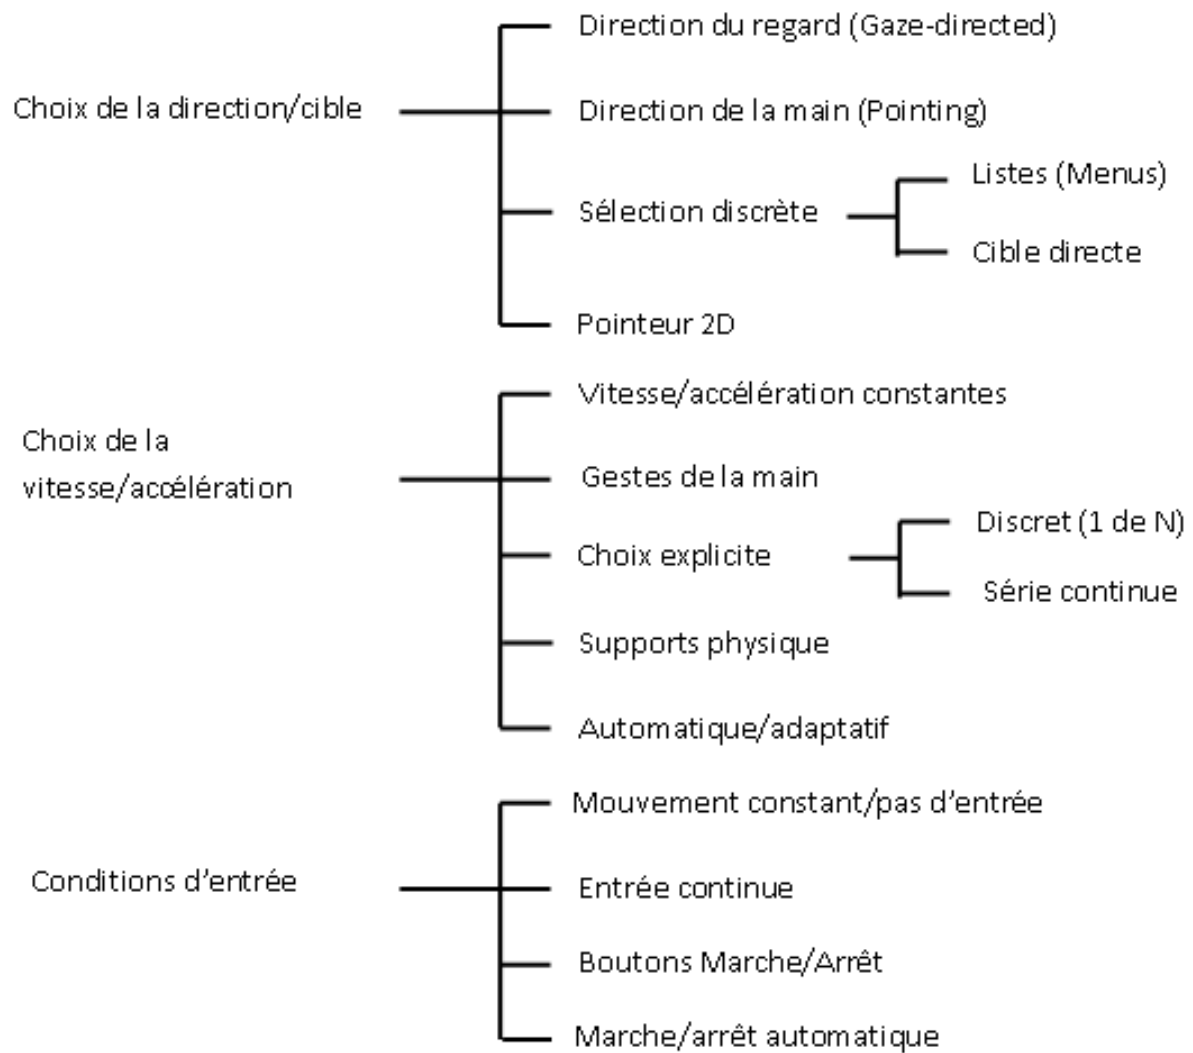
Choix de la direction/cible

Direction du regard (Gaze-directed)

Direction de la main (Pointing)

Sélection discrète

Listes (Menus)

Cible directe

Pointeur 2D

Choix de la vitesse/accélération

Vitesse/accélération constantes

Gestes de la main

Choix explicite

Discret (1 de N)

Série continue

Supports physique

Automatique/adaptatif

Conditions d'entrée

Mouvement constant/pas d'entrée

Entrée continue

Boutons Marche/Arrêt

Marche/arrêt automatique